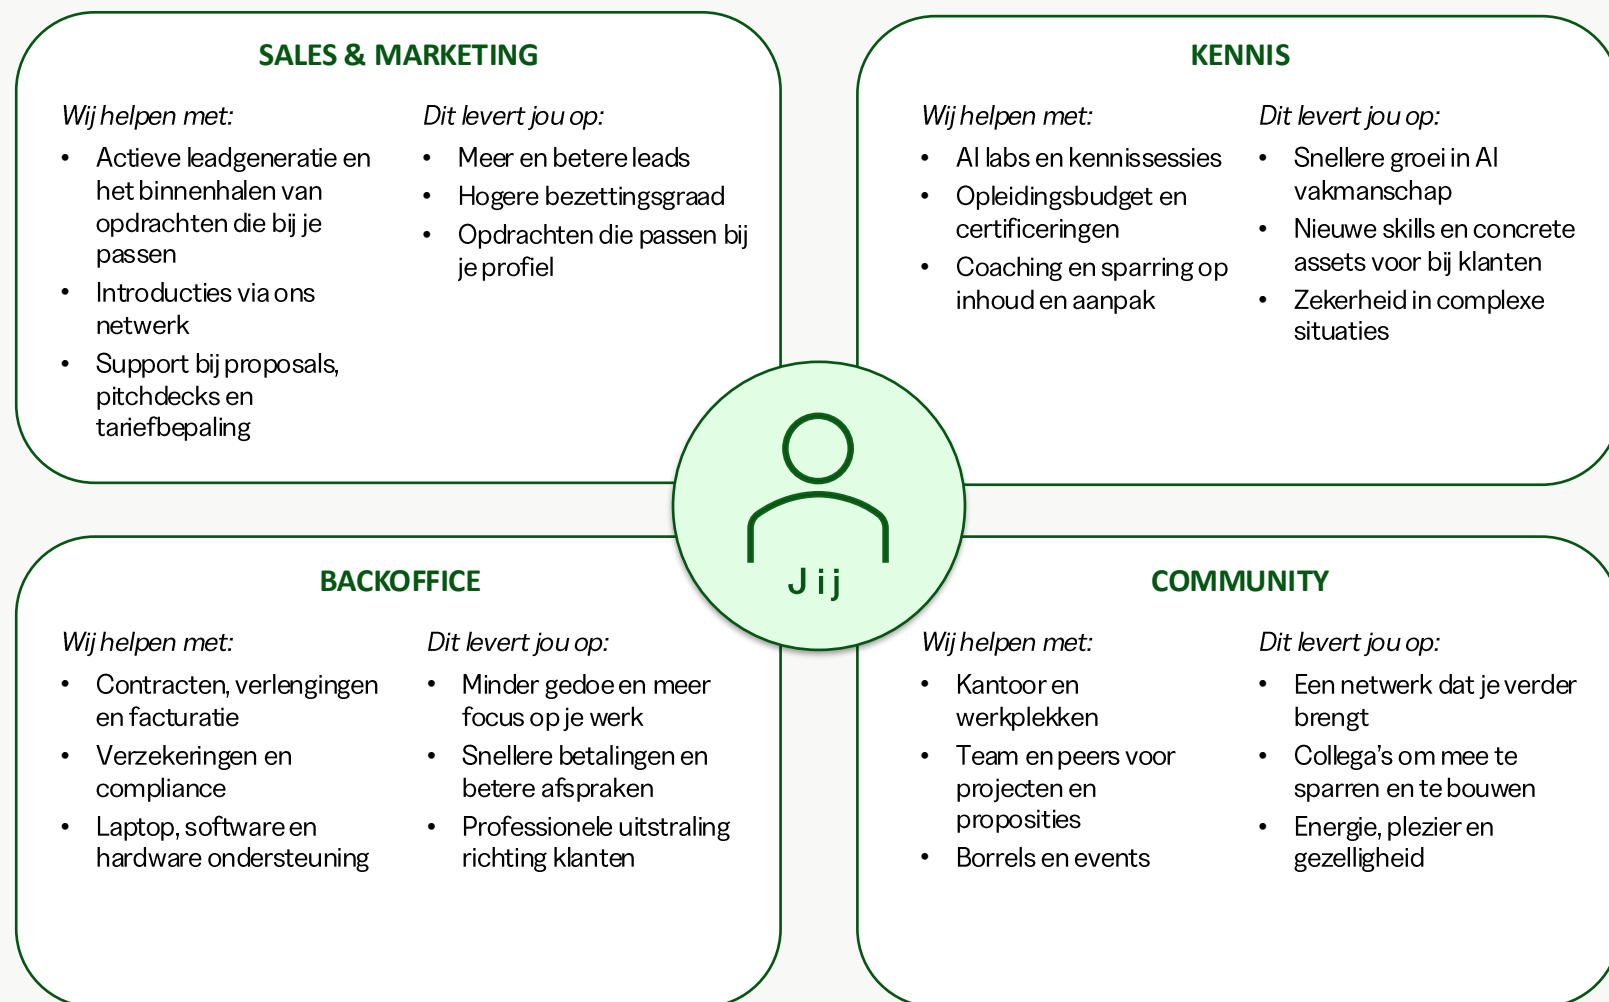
SALES & MARKETING

Wij helpen met:
- Actieve leadgeneratie en het binnenhalen van opdrachten die bij je passen
- Introducties via ons netwerk
- Support bij proposals, pitchdecks en tariefbepaling

Dit levert jou op:
- Meer en betere leads
- Hogere bezettingsgraad
- Opdrachten die passen bij je profiel

KENNIS

Wij helpen met:
- AI labs en kennissessies
- Opleidingsbudget en certificeringen
- Coaching en sparring op inhoud en aanpak

Dit levert jou op:
- Snellere groei in AI vakmanschap
- Nieuwe skills en concrete assets voor bij klanten
- Zekerheid in complexe situaties

Jij

BACKOFFICE

Wij helpen met:
- Contracten, verlengingen en facturatie
- Verzekeringen en compliance
- Laptop, software en hardware ondersteuning

Dit levert jou op:
- Minder gedoe en meer focus op je werk
- Snellere betalingen en betere afspraken
- Professionele uitstraling richting klanten

COMMUNITY

Wij helpen met:
- Kantoor en werkplekken
- Team en peers voor projecten en proposities
- Borrels en events

Dit levert jou op:
- Een netwerk dat je verder brengt
- Collega's om mee te sparren en te bouwen
- Energie, plezier en gezelligheid